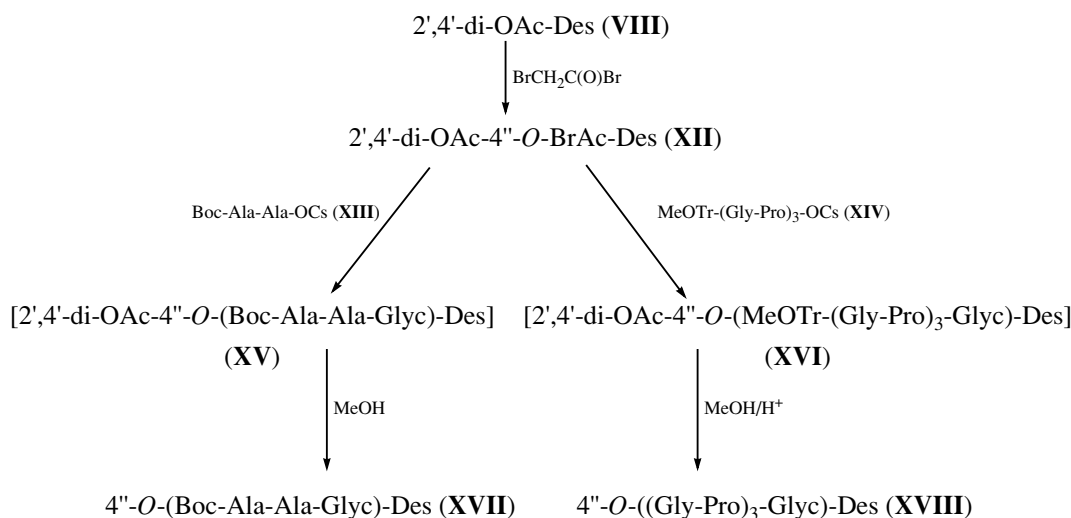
2',4'-di-OAc-Des (**VIII**)

$BrCH_2C(O)Br$

2',4'-di-OAc-4''-*O*-BrAc-Des (**XII**)

Boc-Ala-Ala-OCs (**XIII**)

MeOTr-(Gly-Pro)$_3$-OCs (**XIV**)

[2',4'-di-OAc-4''-*O*-(Boc-Ala-Ala-Glyc)-Des] (**XV**)

[2',4'-di-OAc-4''-*O*-(MeOTr-(Gly-Pro)$_3$-Glyc)-Des] (**XVI**)

MeOH

MeOH/H$^+$

4''-*O*-(Boc-Ala-Ala-Glyc)-Des (**XVII**)

4''-*O*-((Gly-Pro)$_3$-Glyc)-Des (**XVIII**)